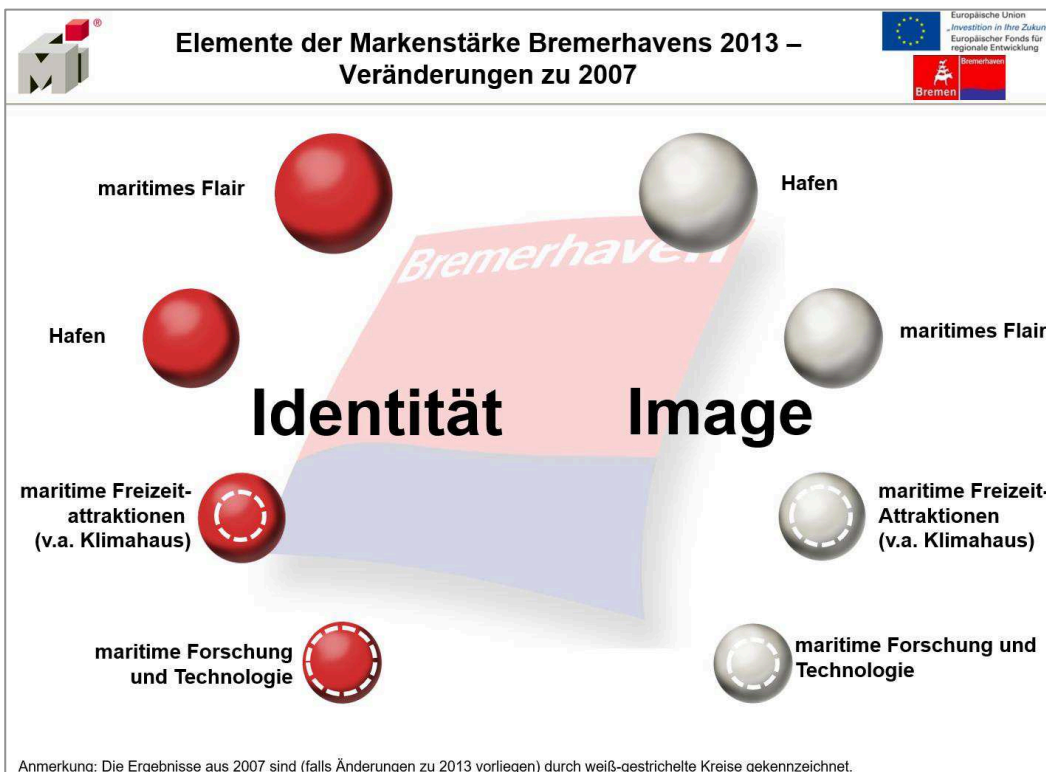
®

Elemente der Markenstärke Bremerhavens 2013 – Veränderungen zu 2007

Europäische Union
„Investition in Ihre Zukun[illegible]
Europäischer Fonds für regionale Entwicklung

Bremen
Bremerhaven

maritimes Flair

Hafen

Bremerhaven

Hafen

maritimes Flair

Identität

Image

maritime Freizeitattraktionen (v.a. Klimahaus)

maritime Freizeit-Attraktionen (v.a. Klimahaus)

maritime Forschung und Technologie

maritime Forschung und Technologie

Anmerkung: Die Ergebnisse aus 2007 sind (falls Änderungen zu 2013 vorliegen) durch weiß-gestrichelte Kreise gekennzeichnet.